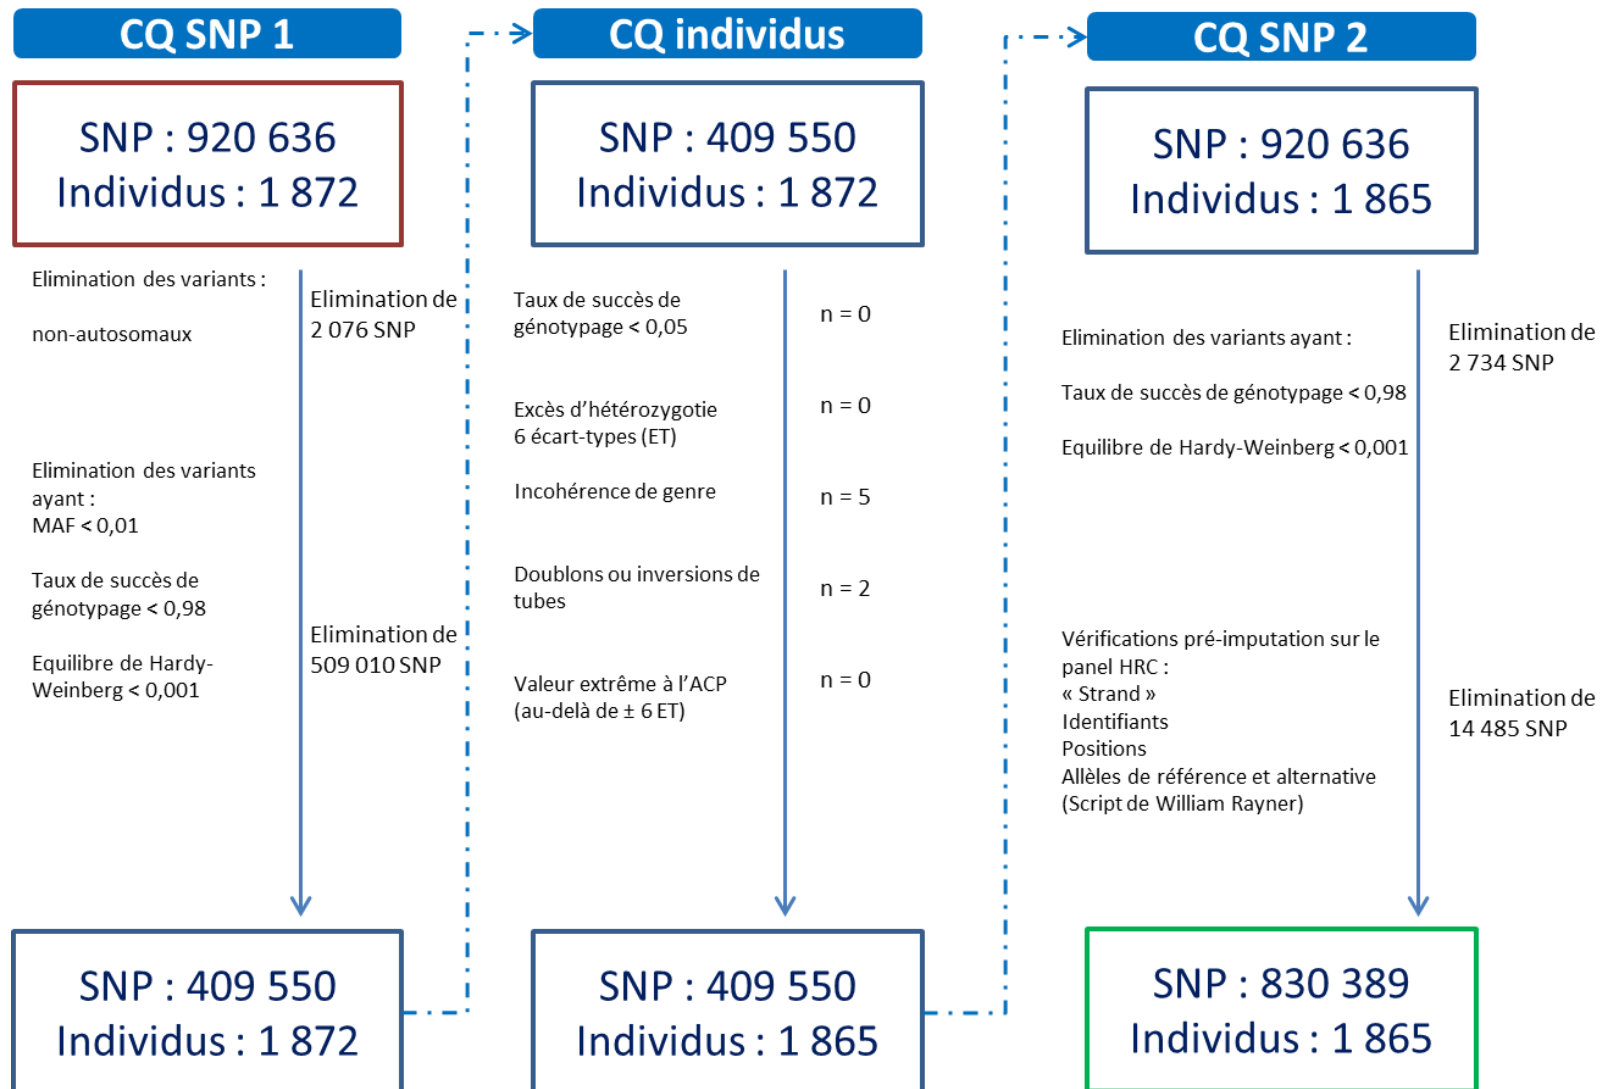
CQ SNP 1

SNP : 920 636
Individus : 1 872

Elimination des variants :

non-autosomaux

Elimination de 2 076 SNP

Elimination des variants ayant :
MAF < 0,01

Taux de succès de génotypage < 0,98

Equilibre de Hardy-Weinberg < 0,001

Elimination de 509 010 SNP

SNP : 409 550
Individus : 1 872

CQ individus

SNP : 409 550
Individus : 1 872

Taux de succès de génotypage < 0,05

n = 0

Excès d'hétérozygotie 6 écart-types (ET)

n = 0

Incohérence de genre

n = 5

Doublons ou inversions de tubes

n = 2

Valeur extrême à l'ACP (au-delà de ± 6 ET)

n = 0

SNP : 409 550
Individus : 1 865

CQ SNP 2

SNP : 920 636
Individus : 1 865

Elimination des variants ayant :

Taux de succès de génotypage < 0,98

Equilibre de Hardy-Weinberg < 0,001

Elimination de 2 734 SNP

Vérifications pré-imputation sur le panel HRC :
« Strand »
Identifiants
Positions
Allèles de référence et alternative
(Script de William Rayner)

Elimination de 14 485 SNP

SNP : 830 389
Individus : 1 865